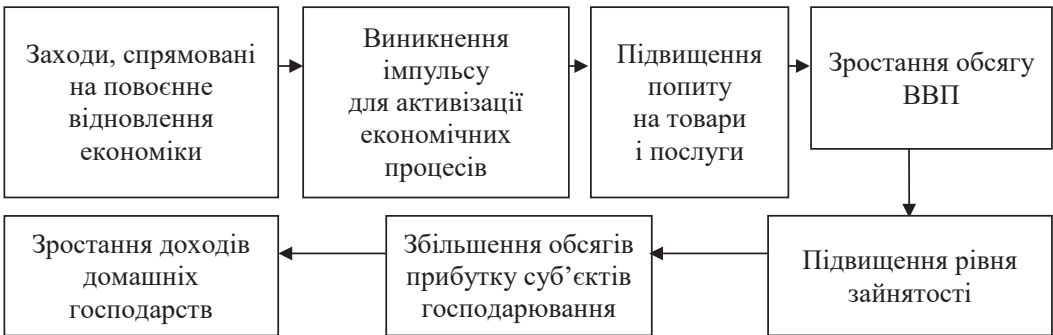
Заходи, спрямовані на повоєнне відновлення економіки

Виникнення імпульсу для активізації економічних процесів

Підвищення попиту на товари і послуги

Зростання обсягу ВВП

Підвищення рівня зайнятості

Збільшення обсягів прибутку суб'єктів господарювання

Зростання доходів домашніх господарств